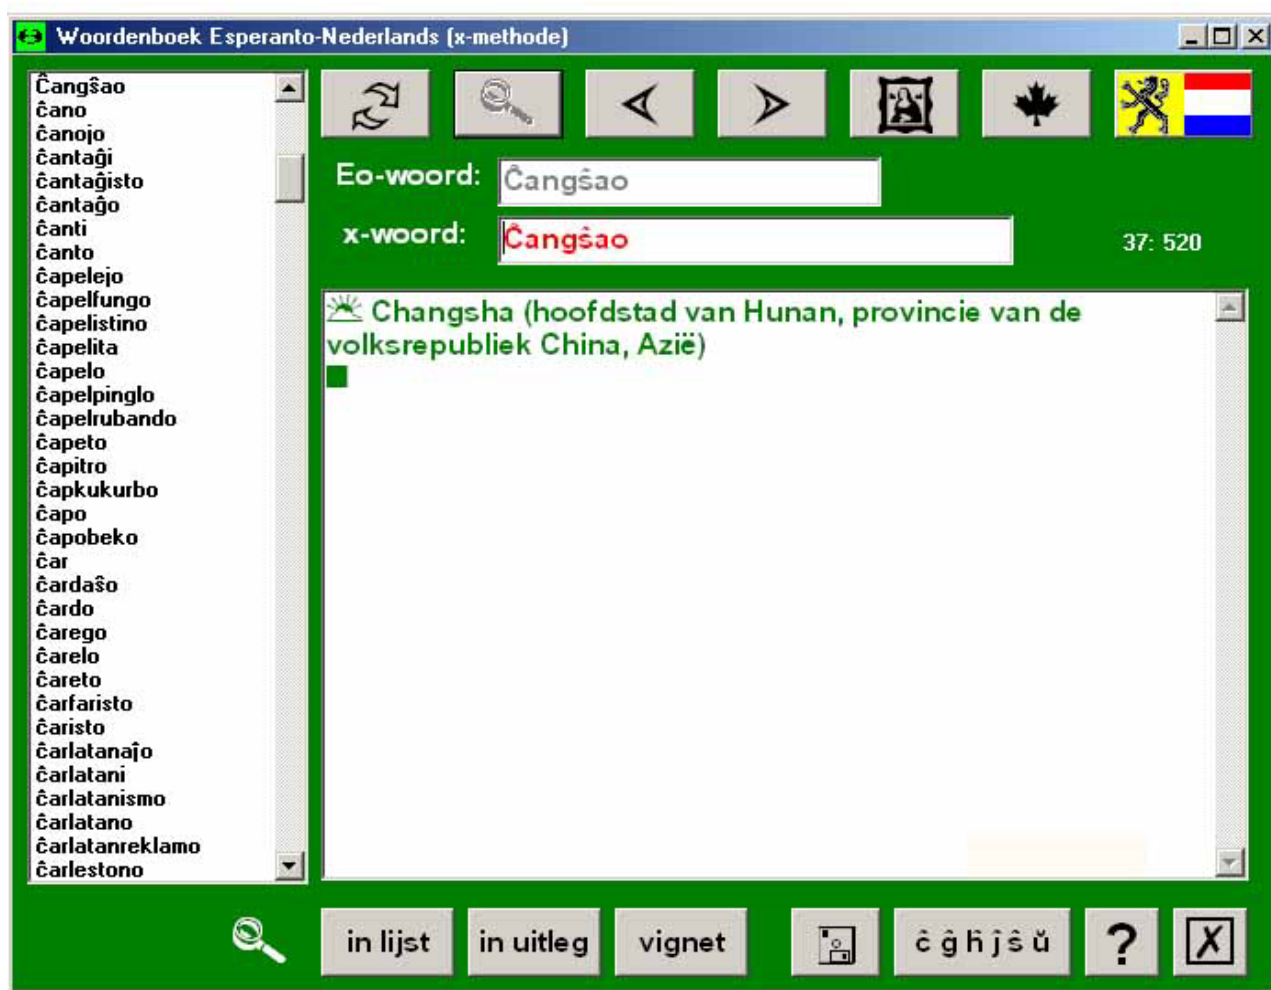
Woordenboek Esperanto-Nederlands (x-methode)

Ĉangŝao
ĉano
ĉanojo
ĉantaĝi
ĉantaĝisto
ĉantaĝo
ĉanti
ĉanto
ĉapelejo
ĉapelfungo
ĉapelistino
ĉapelita
ĉapelo
ĉapelpinglo
ĉapelrubando
ĉapeto
ĉapitro
ĉapkukurbo
ĉapo
ĉapobeko
ĉar
ĉardaŝo
ĉardo
ĉarego
ĉarelo
ĉareto
ĉarfaristo
ĉaristo
ĉarlatanaĵo
ĉarlatani
ĉarlatanismo
ĉarlatano
ĉarlatanreklamo
ĉarlestono

Eo-woord: Ĉangŝao

x-woord: Ĉangŝao

37: 520

Changsha (hoofdstad van Hunan, provincie van de volksrepubliek China, Azië)

in lijst
in uitleg
vignet
ĉ ĝ ĥ ĵ ŝ ŭ
?